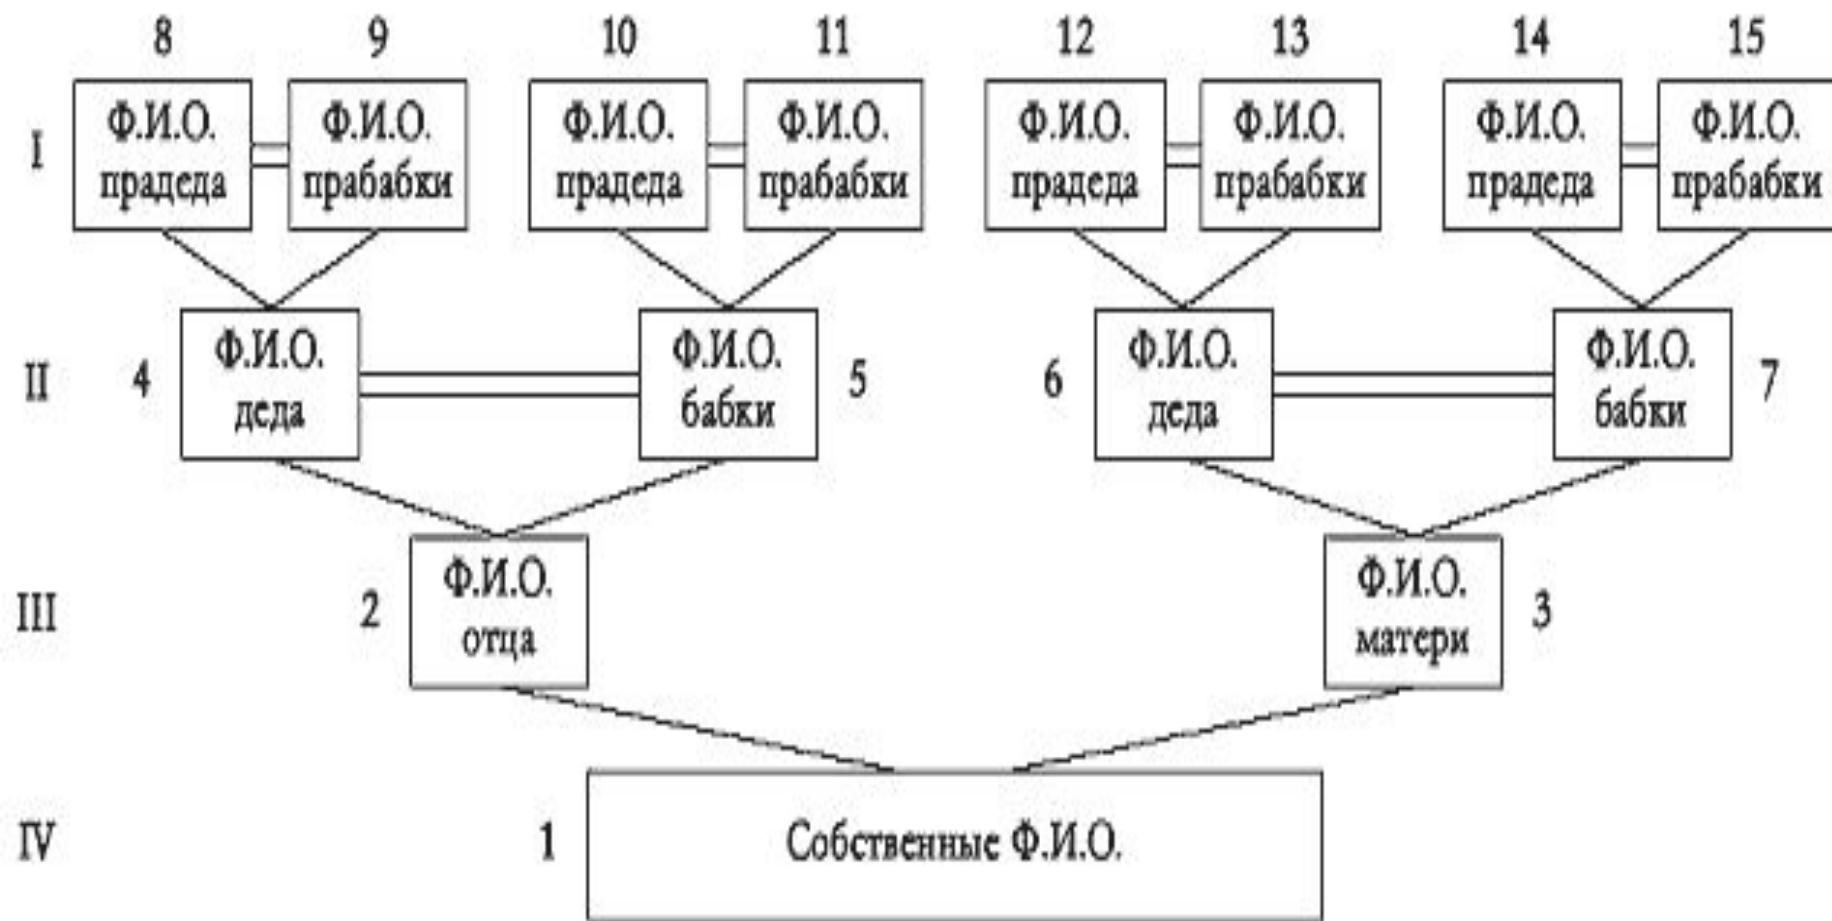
8 9 10 11 12 13 14 15

I
Ф.И.О. прадеда
Ф.И.О. прабабки
Ф.И.О. прадеда
Ф.И.О. прабабки
Ф.И.О. прадеда
Ф.И.О. прабабки
Ф.И.О. прадеда
Ф.И.О. прабабки

II
4 Ф.И.О. деда
Ф.И.О. бабки 5
6 Ф.И.О. деда
Ф.И.О. бабки 7

III
2 Ф.И.О. отца
Ф.И.О. матери 3

IV
1 Собственные Ф.И.О.